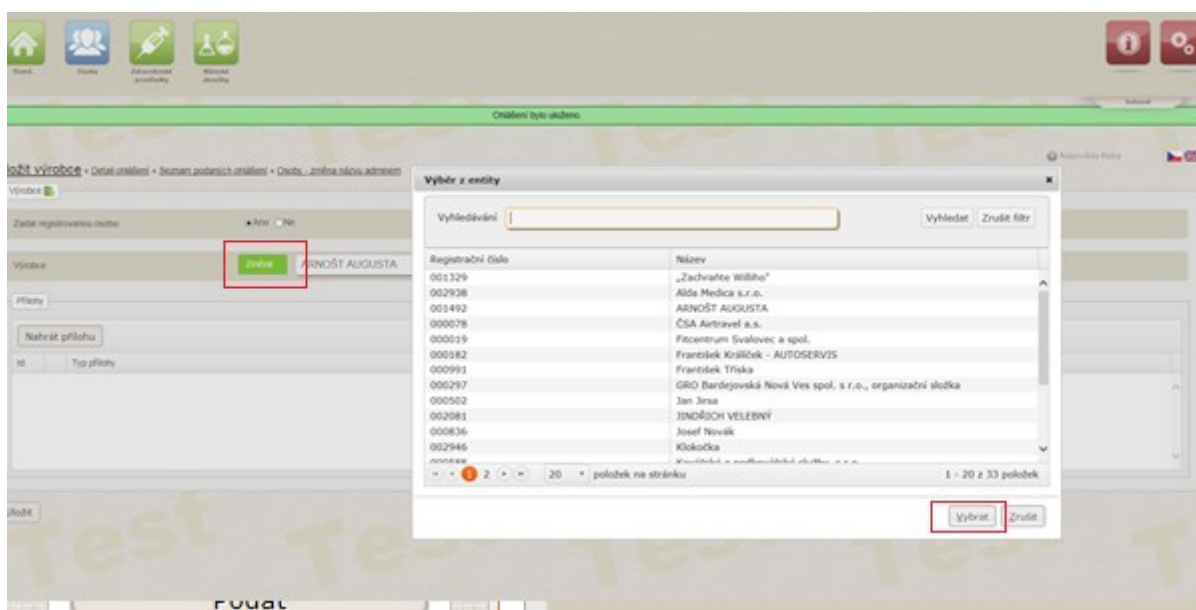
Úvod Osoby Zdravotnické prostředky Klinické zkoušky

Oznámení bylo uloženo.

ložit výrobce › Detail oznámení › Seznam podaných oznámení › Osoby - změna názvu adminem

Výrobce

Zadat registrovanou osobu ● Ano ○ Ne

Výrobce Změnit ARNOŠT AUGUSTA

Přílohy

Nahrát přílohu

Id Typ přílohy

Uložit

Test Test Test

Výběr z entity

Vyhledávání

Vyhledat Zrušit filtr

| Registrační číslo | Název |
|---|---|
| 001329 | „Zachraňte Williho" |
| 002938 | Alda Medica s.r.o. |
| 001492 | ARNOŠT AUGUSTA |
| 000078 | ČSA Airtravel a.s. |
| 000019 | Fitcentrum Svalovec a spol. |
| 000182 | František Králíček - AUTOSERVIS |
| 000991 | František Tříska |
| 000297 | GRO Bardejovská Nová Ves spol. s r.o., organizační složka |
| 000502 | Jan Jirsa |
| 002081 | JINDŘICH VELEBNÝ |
| 000836 | Josef Novák |
| 002946 | Klokočka |
| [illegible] | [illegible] |

1 2 20 položek na stránku 1 - 20 z 33 položek

Vybrat Zrušit

Podat